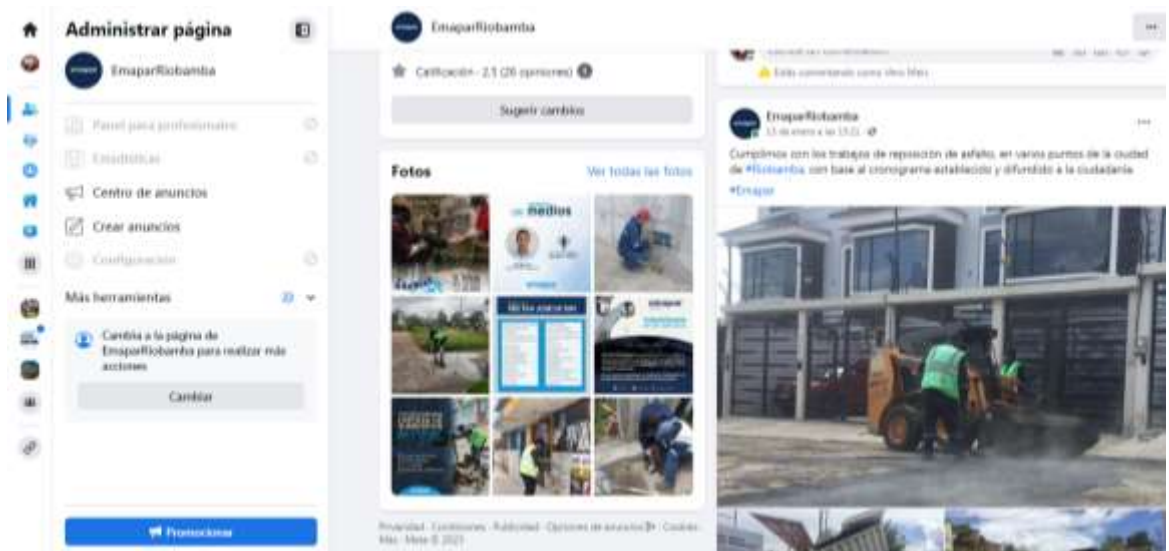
Administrar página

EmaparRiobamba

Panel para profesionales

Estadísticas

Centro de anuncios

Crear anuncios

Configuración

Más herramientas

Cambia a la página de EmaparRiobamba para realizar más acciones

Cambiar

Promocionar

EmaparRiobamba

Calificación · 2.5 (26 opiniones)

Sugerir cambios

Fotos

Ver todas las fotos

medios

Privacidad · Condiciones · Publicidad · Opciones de anuncios · Cookies · Más · Meta © 2023

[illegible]

Estás comentando como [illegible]

EmaparRiobamba

13 de enero a las 15:21

Cumplimos con los trabajos de reposición de asfalto, en varios puntos de la ciudad de #Riobamba, con base al cronograma establecido y difundido a la ciudadanía.

#Emapar